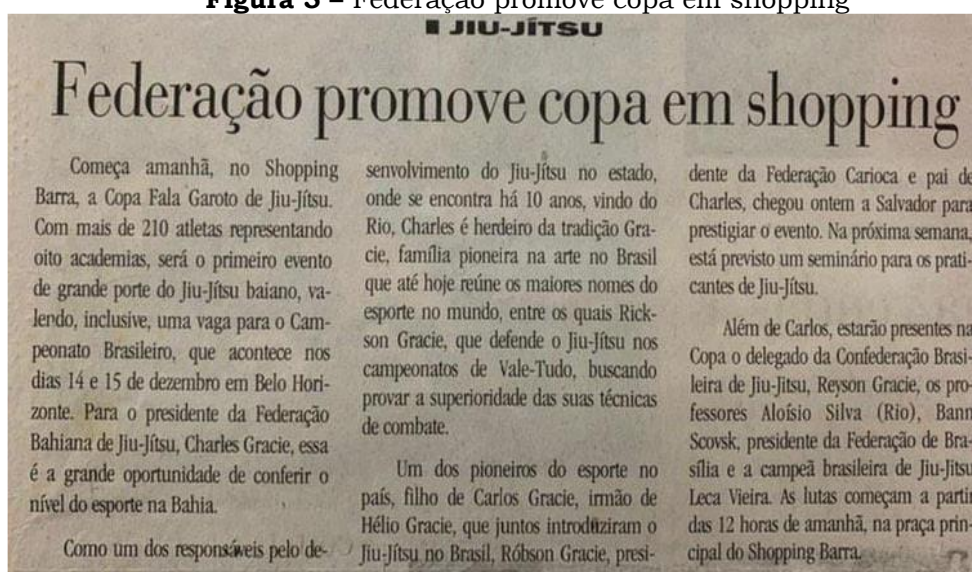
**Figura 3** – Federação promove copa em shopping

JIU-JÍTSU

Federação promove copa em shopping

Começa amanhã, no Shopping Barra, a Copa Fala Garoto de Jiu-Jítsu. Com mais de 210 atletas representando oito academias, será o primeiro evento de grande porte do Jiu-Jítsu baiano, valendo, inclusive, uma vaga para o Campeonato Brasileiro, que acontece nos dias 14 e 15 de dezembro em Belo Horizonte. Para o presidente da Federação Bahiana de Jiu-Jítsu, Charles Gracie, essa é a grande oportunidade de conferir o nível do esporte na Bahia.

Como um dos responsáveis pelo desenvolvimento do Jiu-Jítsu no estado, onde se encontra há 10 anos, vindo do Rio, Charles é herdeiro da tradição Gracie, família pioneira na arte no Brasil que até hoje reúne os maiores nomes do esporte no mundo, entre os quais Rickson Gracie, que defende o Jiu-Jítsu nos campeonatos de Vale-Tudo, buscando provar a superioridade das suas técnicas de combate.

Um dos pioneiros do esporte no país, filho de Carlos Gracie, irmão de Hélio Gracie, que juntos introduziram o Jiu-Jítsu no Brasil, Róbson Gracie, presidente da Federação Carioca e pai de Charles, chegou ontem a Salvador para prestigiar o evento. Na próxima semana, está previsto um seminário para os praticantes de Jiu-Jítsu.

Além de Carlos, estarão presentes na Copa o delegado da Confederação Brasileira de Jiu-Jítsu, Reyson Gracie, os professores Aloísio Silva (Rio), Bann Scovsk, presidente da Federação de Brasília e a campeã brasileira de Jiu-Jítsu Leca Vieira. As lutas começam a partir das 12 horas de amanhã, na praça principal do Shopping Barra.